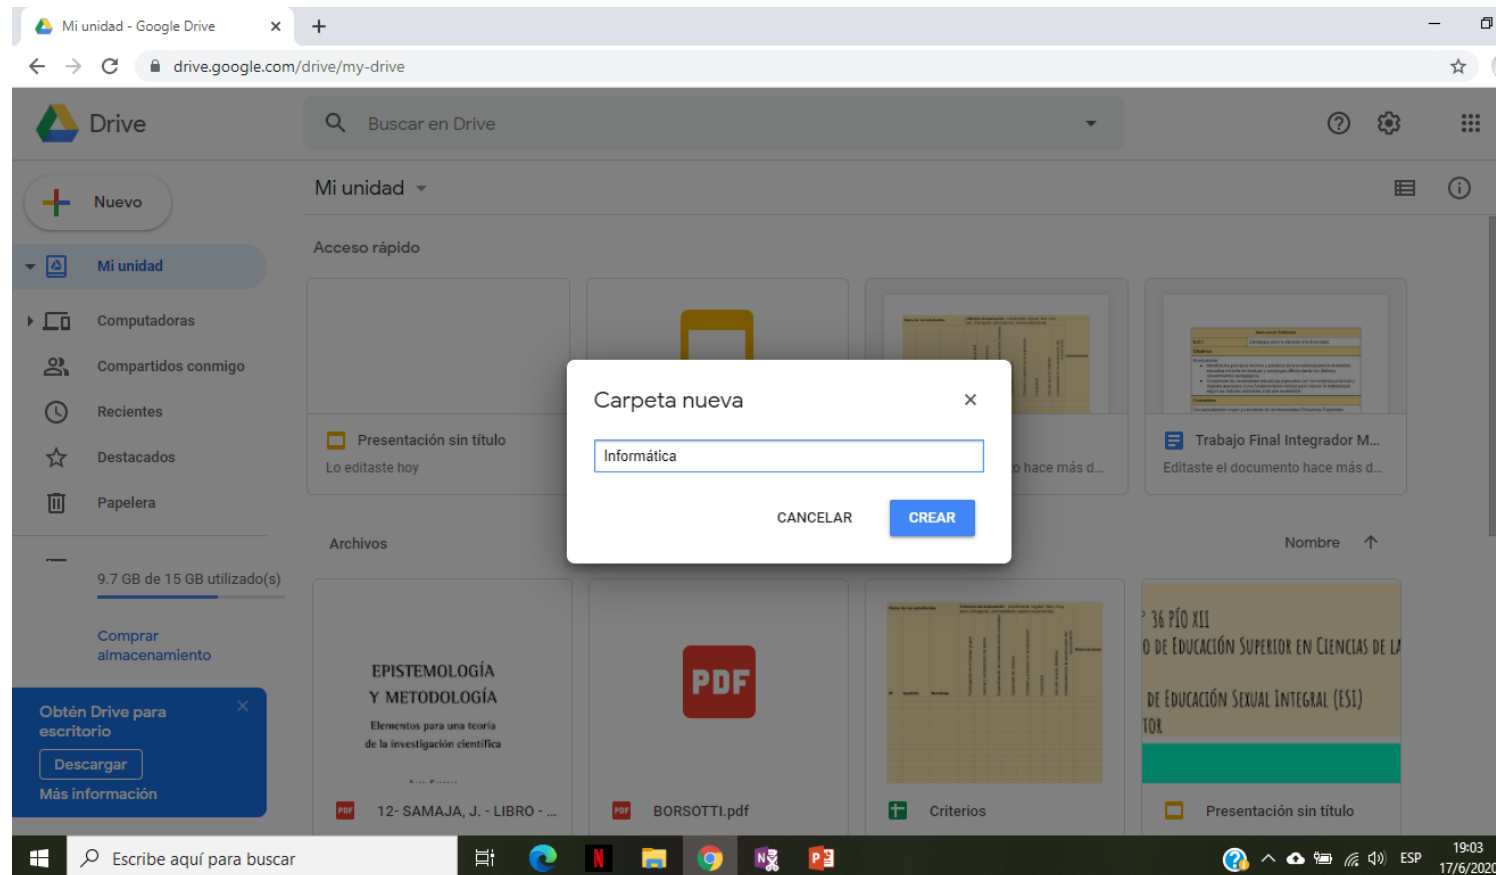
Mi unidad - Google Drive
drive.google.com/drive/my-drive

Drive
Buscar en Drive

Nuevo
Mi unidad
Computadoras
Compartidos conmigo
Recientes
Destacados
Papelera
9.7 GB de 15 GB utilizado(s)
Comprar almacenamiento

Obtén Drive para escritorio
Descargar
Más información

Mi unidad
Acceso rápido

Presentación sin título
Lo editaste hoy

hace más d...

Trabajo Final Integrador M...
Editaste el documento hace más d...

Carpeta nueva
Informática
CANCELAR
CREAR

Archivos
Nombre

EPISTEMOLOGÍA Y METODOLOGÍA
Elementos para una teoría de la investigación científica

PDF

36 PÍO XII
O DE EDUCACIÓN SUPERIOR EN CIENCIAS DE LA
DE EDUCACIÓN SEXUAL INTEGRAL (ESI)
TOR

12- SAMAJA, J. - LIBRO - ...
BORSOTTI.pdf
Criterios
Presentación sin título

Escribe aquí para buscar
ESP
19:03
17/6/2020